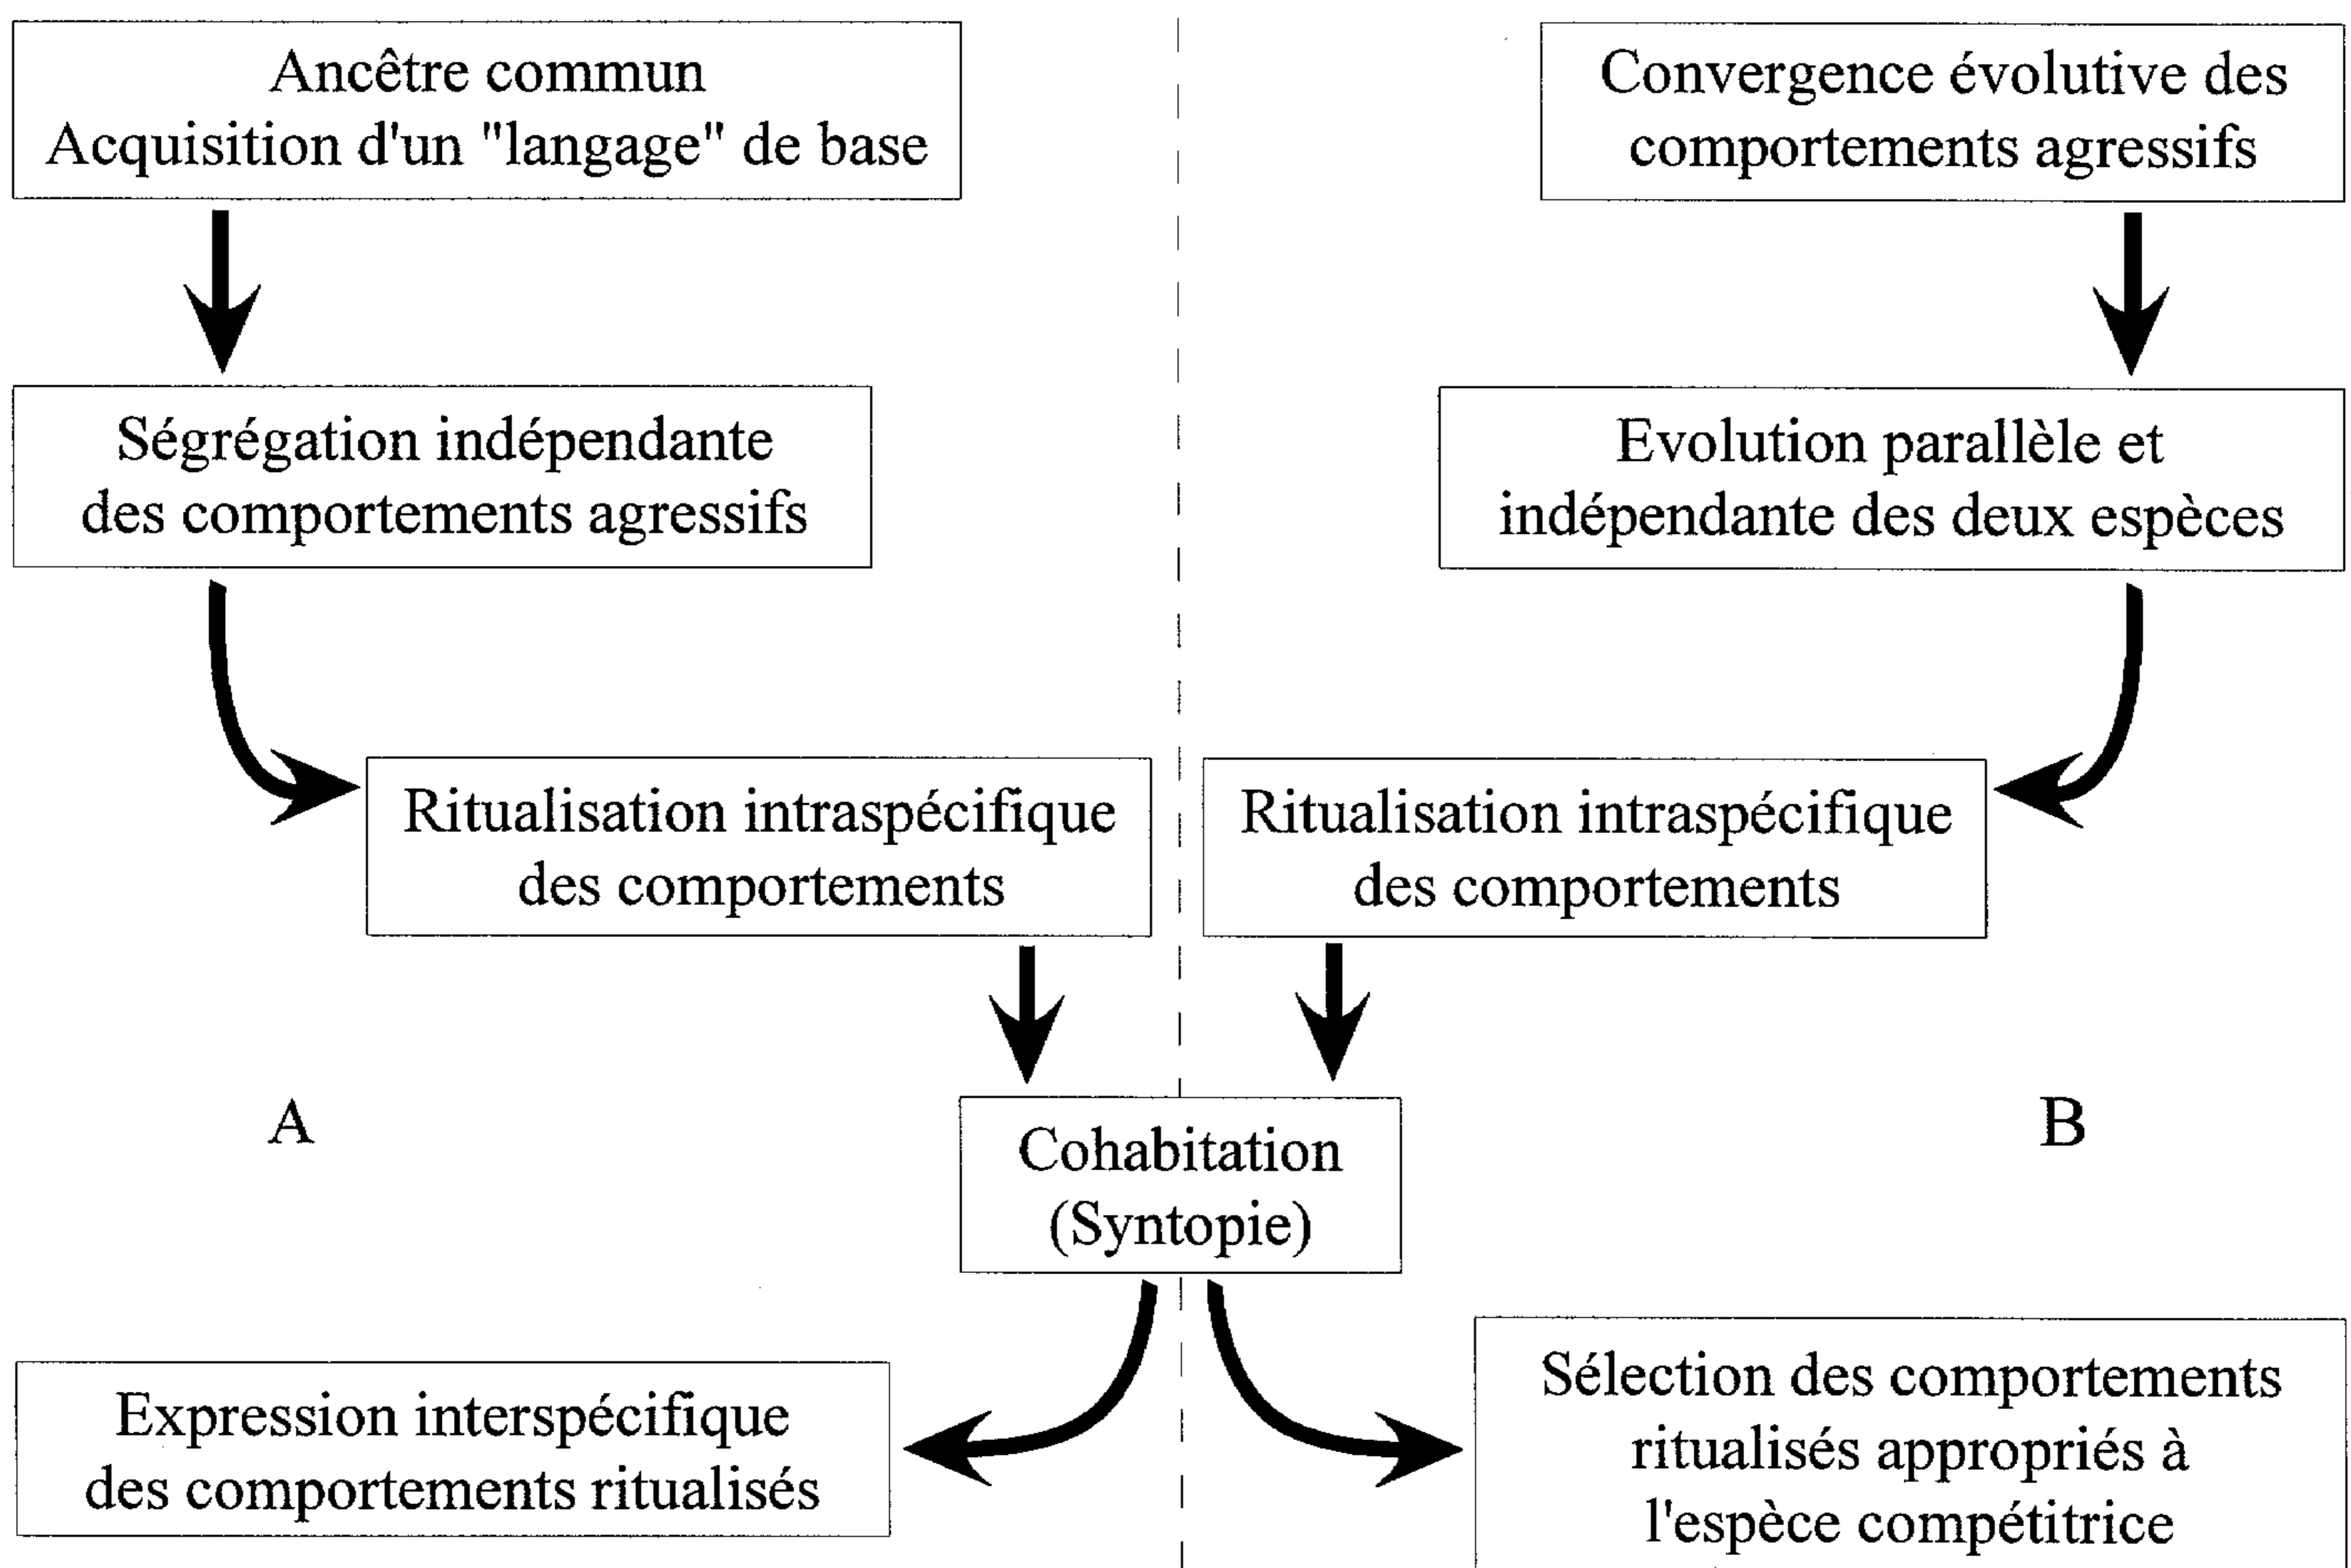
Ancêtre commun
Acquisition d'un "langage" de base

Ségrégation indépendante
des comportements agressifs

Ritualisation intraspécifique
des comportements

A

Convergence évolutive des
comportements agressifs

Evolution parallèle et
indépendante des deux espèces

Ritualisation intraspécifique
des comportements

B

Cohabitation
(Syntopie)

Expression interspécifique
des comportements ritualisés

Sélection des comportements
ritualisés appropriés à
l'espèce compétitrice